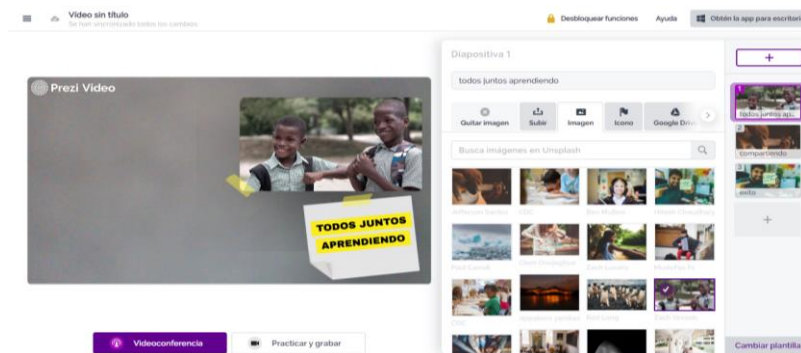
Video sin título
Se han sincronizado todos los cambios

Desbloquear funciones
Ayuda
Obtén la app para escritori

Prezi Video

TODOS JUNTOS APRENDIENDO

Videoconferencia
Practicar y grabar

Diapositiva 1
todos juntos aprendiendo
Quitar imagen
Subir
Imagen
Icono
Google Driv
Busca imágenes en Unsplash
Jefferson Santos
CDC
Ben Mullins
Hanifi Choudhury
Paul Cuoco
CDC
Zach Lucero
Zach Lucero
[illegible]
CDC
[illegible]
Zach Lucero

+
1 todos juntos ap...
2 compartiendo
3 ayuda
+
Cambiar plantill